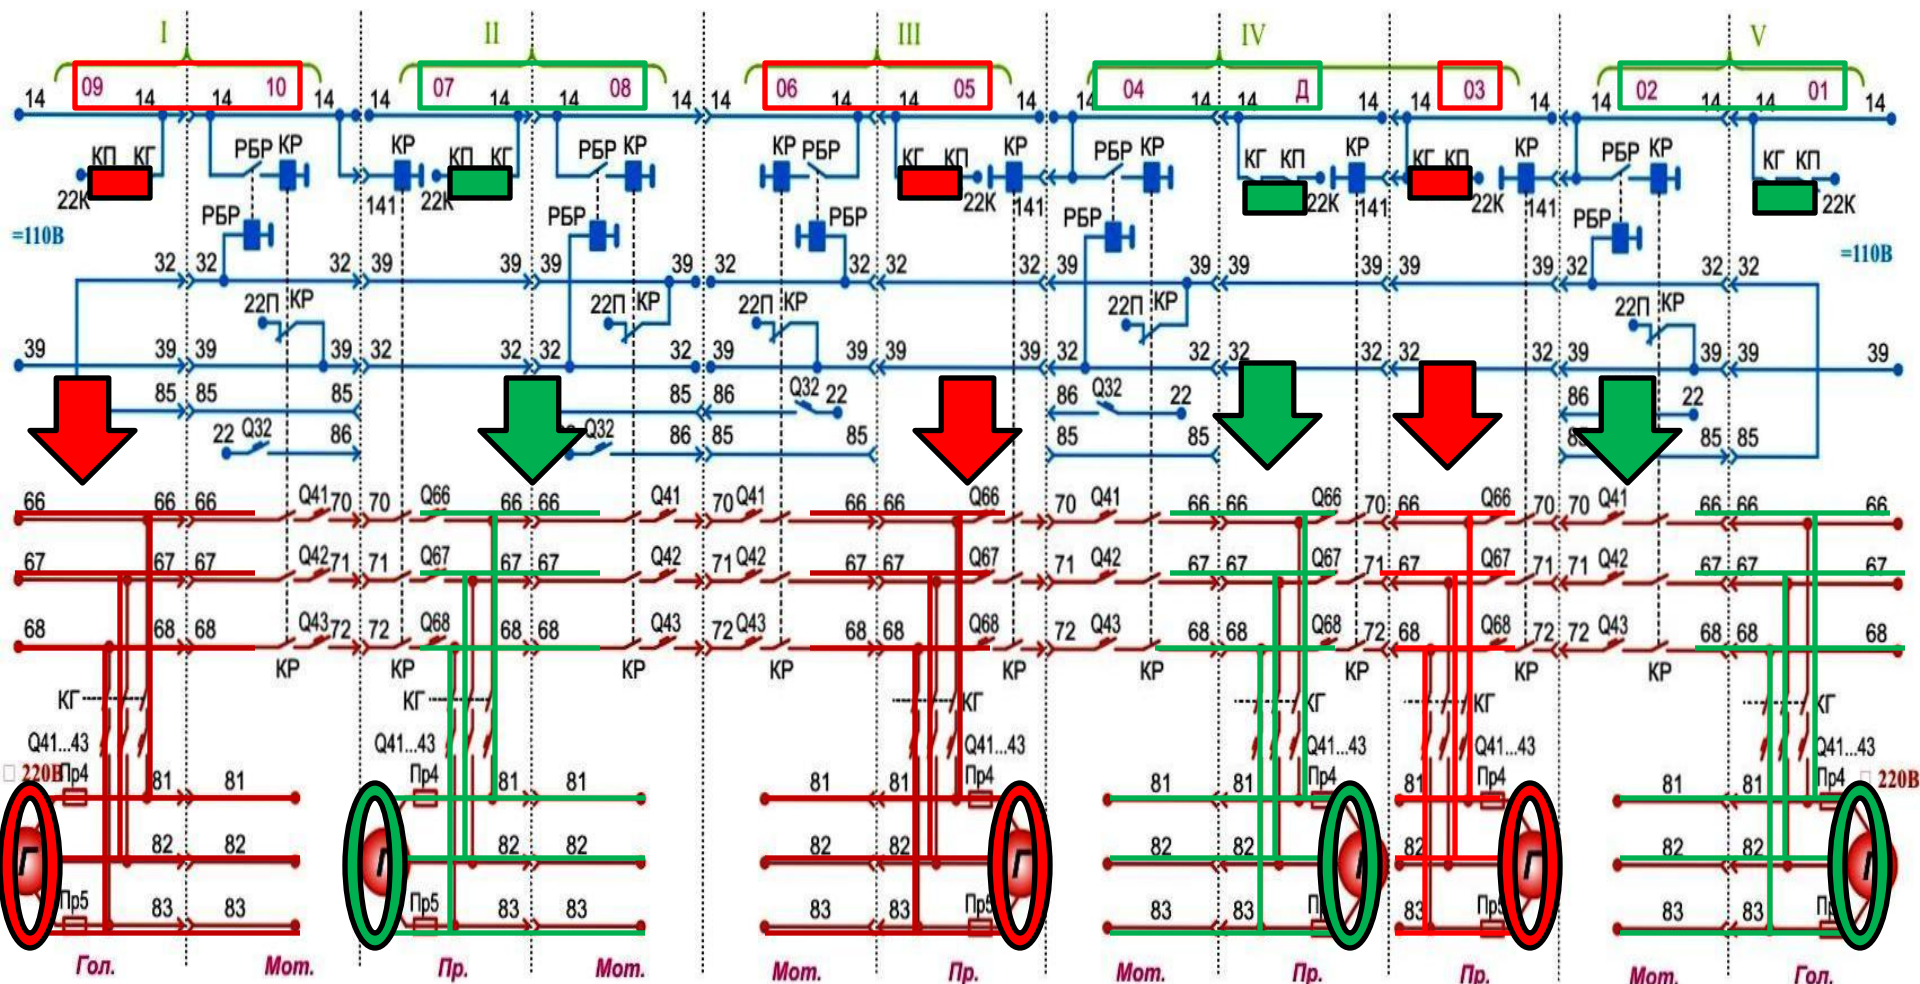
I II III IV V

09 10 07 08 06 05 04 Д 03 02 01

14 14 14 14 14 14 14 14 14 14 14 14 14 14 14 14 14 14 14 14 14 14

КП КГ РБР КР КР КП КГ РБР КР КР РБР КГ КП КР РБР КР КГ КП КР КГ КП КР РБР КР КГ КП

22К 141 22К 22К 141 22К 141 22К 141 22К

=110В

РБР РБР РБР РБР РБР

32 32 32 39 39 39 39 32 32 32 32 39 39 39 39 39 39 32 32 32

22П КР 22П КР 22П КР 22П КР 22П КР

39 39 39 39 32 32 32 32 39 39 39 39 32 32 32 32 32 39 39 39 39

85 85 85 85 86 Q32 22 86 Q32 22 86 22

22 Q32 86 Q32 86 85 85 85 85 85 85 85

66 66 66 Q41 70 70 Q66 66 66 Q41 70 Q41 66 66 Q66 70 Q41 66 66 Q66 70 66 Q66 70 70 Q41 66 66 66

67 67 67 Q42 71 71 Q67 67 67 Q42 71 Q42 67 67 Q67 71 Q42 67 67 Q67 71 67 Q67 71 71 Q42 67 67 67

68 68 68 Q43 72 72 Q68 68 68 Q43 72 Q43 68 68 Q68 72 Q43 68 68 Q68 72 68 Q68 72 72 Q43 68 68 68

КР КР КР КР КР КР КР КР

КГ КГ КГ КГ КГ КГ

Q41...43 Q41...43 Q41...43 Q41...43 Q41...43 Q41...43

220В Пр4 Пр4 Пр4 Пр4 Пр4 Пр4 220В

81 81 81 81 81 81 81 81 81 81 81 81

Г Г Г Г Г Г

82 82 82 82 82 82 82 82 82 82 82 82

Пр5 Пр5 Пр5 Пр5 Пр5

83 83 83 83 83 83 83 83 83 83 83 83

Гол. Мот. Пр. Мот. Мот. Пр. Мот. Пр. Пр. Мот. Гол.